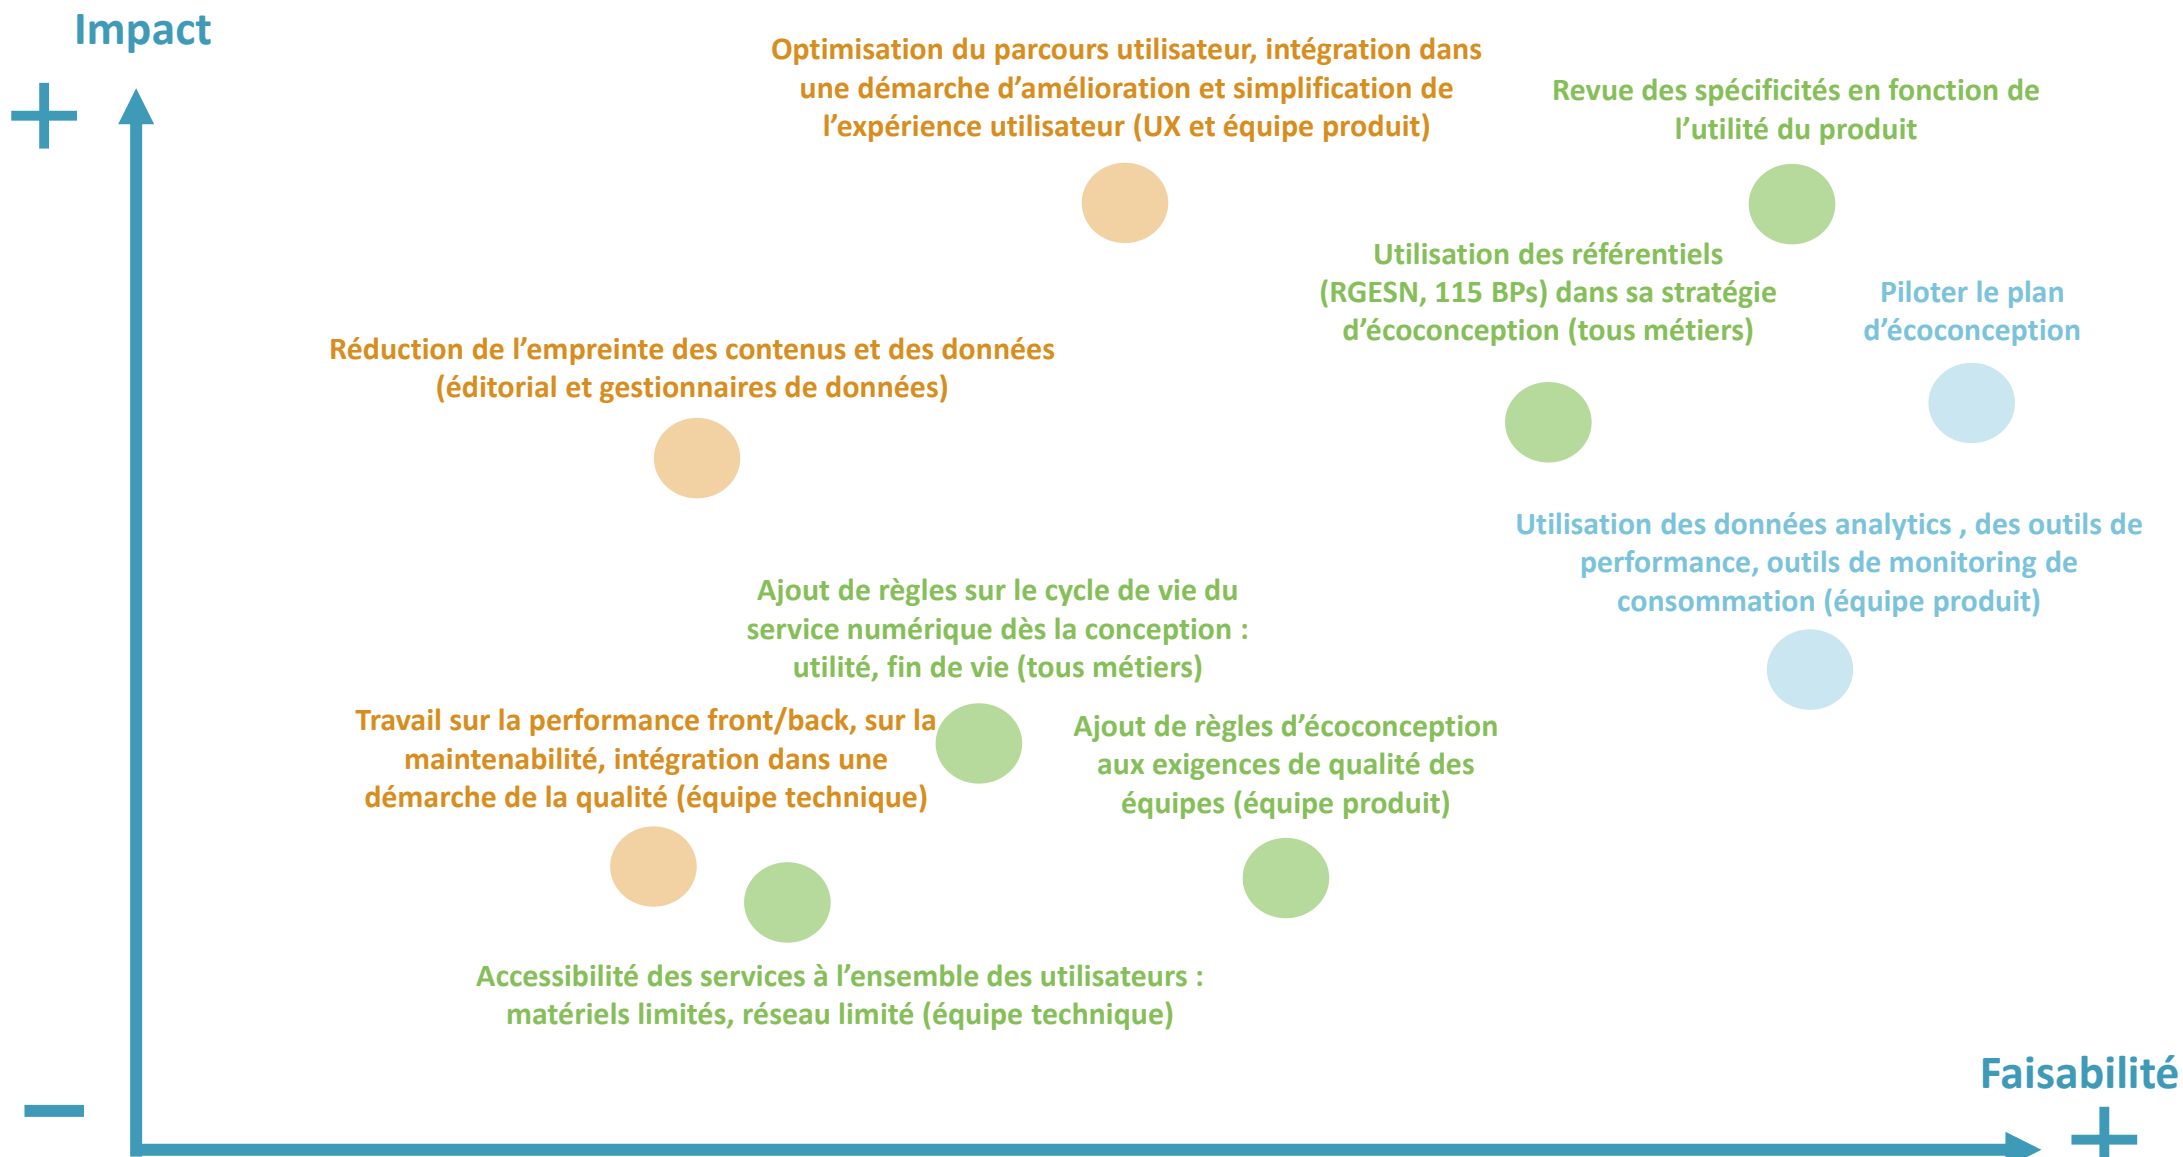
Impact

+

Optimisation du parcours utilisateur, intégration dans une démarche d'amélioration et simplification de l'expérience utilisateur (UX et équipe produit)

Revue des spécificités en fonction de l'utilité du produit

Utilisation des référentiels (RGESN, 115 BPs) dans sa stratégie d'écoconception (tous métiers)

Piloter le plan d'écoconception

Réduction de l'empreinte des contenus et des données (éditorial et gestionnaires de données)

Utilisation des données analytics , des outils de performance, outils de monitoring de consommation (équipe produit)

Ajout de règles sur le cycle de vie du service numérique dès la conception : utilité, fin de vie (tous métiers)

Travail sur la performance front/back, sur la maintenabilité, intégration dans une démarche de la qualité (équipe technique)

Ajout de règles d'écoconception aux exigences de qualité des équipes (équipe produit)

Accessibilité des services à l'ensemble des utilisateurs : matériels limités, réseau limité (équipe technique)

−

Faisabilité

+